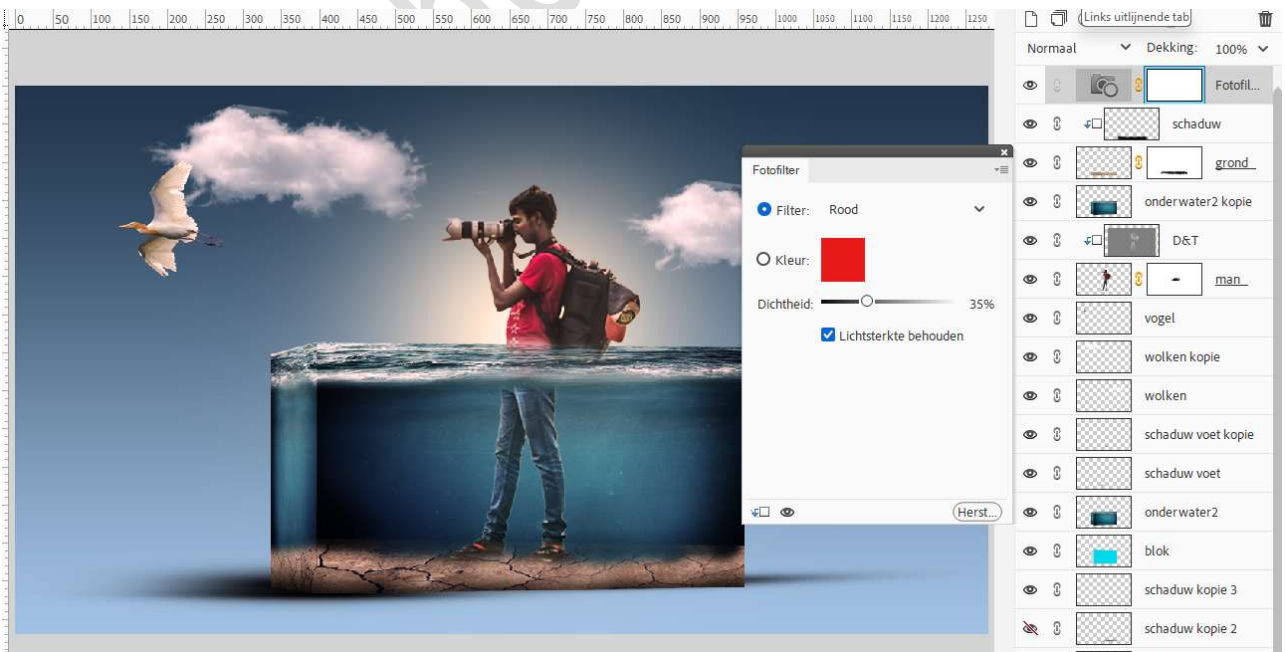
0 50 100 150 200 250 300 350 400 450 500 550 600 650 700 750 800 850 900 950 1000 1050 1100 1150 1200 1250

Links uitlijnende tab

Normaal
Dekking: 100%

Fotofil...
schaduw
grond
onderwater2 kopie
D&T
man
vogel
wolken kopie
wolken
schaduw voet kopie
schaduw voet
onderwater2
blok
schaduw kopie 3
schaduw kopie 2

Fotofilter
Filter: Rood
Kleur:
Dichtheid: 35%
Lichtsterkte behouden
Herst...